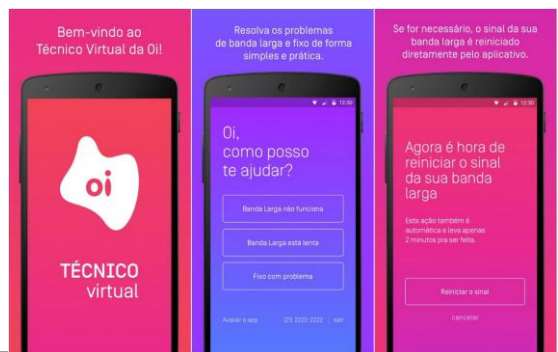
Bem-vindo ao Técnico Virtual da Oi!

oi

TÉCNICO
virtual

Resolva os problemas de banda larga e fixo de forma simples e prática.

12:30

Oi,
como posso te ajudar?

Banda Larga não funciona

Banda Larga está lenta

Fixo com problema

Avaliar o app

(21) 2222-2222

sair

Se for necessário, o sinal da sua banda larga é reiniciado diretamente pelo aplicativo.

12:30

Agora é hora de reiniciar o sinal da sua banda larga

Esta ação também é automática e leva apenas 2 minutos pra ser feita.

Reiniciar o sinal

cancelar